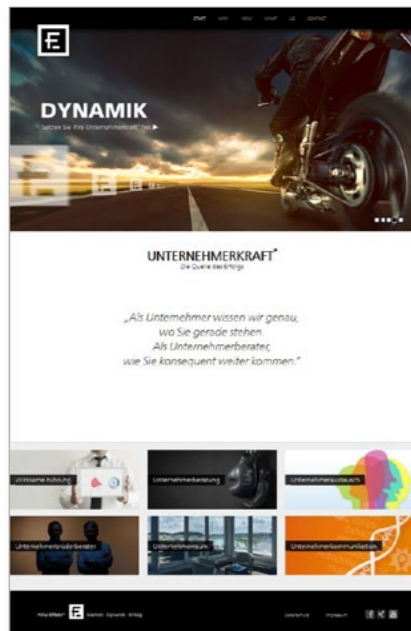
START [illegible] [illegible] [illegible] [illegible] KONTAKT

DYNAMIK

Setzen Sie Ihre Unternehmerkraft® frei ▶

UNTERNEHMERKRAFT®

Die Quelle des Erfolgs

„Als Unternehmer wissen wir genau, wo Sie gerade stehen. Als Unternehmerberater, wie Sie konsequent weiter kommen."

Wirksame Führung

Unternehmerberatung

Unternehmeraustausch

Unternehmerpräsentation

Unternehmerraum

Unternehmerkommunikation

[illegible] Kontakt · Dynamik · Erfolg

Kontakt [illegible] Impressum